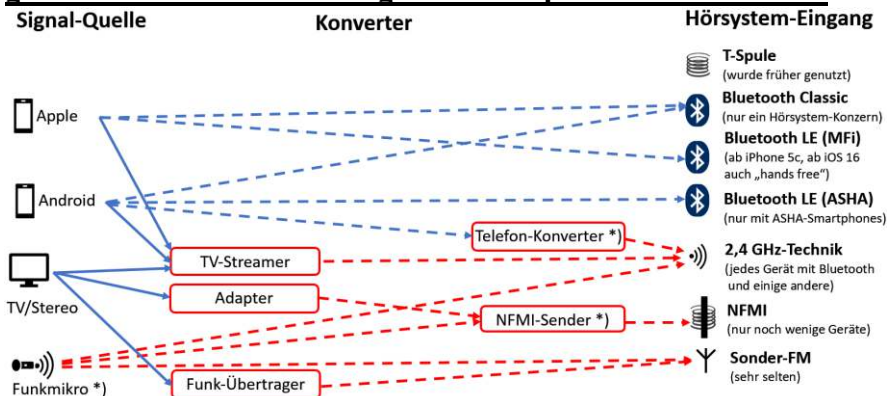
Signal-Quelle

Konverter

Hörsystem-Eingang

Apple

Android

TV/Stereo

Funkmikro *)

TV-Streamer

Adapter

Funk-Übertrager

Telefon-Konverter *)

NFMI-Sender *)

T-Spule
(wurde früher genutzt)

Bluetooth Classic
(nur ein Hörsystem-Konzern)

Bluetooth LE (MFi)
(ab iPhone 5c, ab iOS 16 auch „hands free")

Bluetooth LE (ASHA)
(nur mit ASHA-Smartphones)

2,4 GHz-Technik
(jedes Gerät mit Bluetooth und einige andere)

NFMI
(nur noch wenige Geräte)

Sonder-FM
(sehr selten)